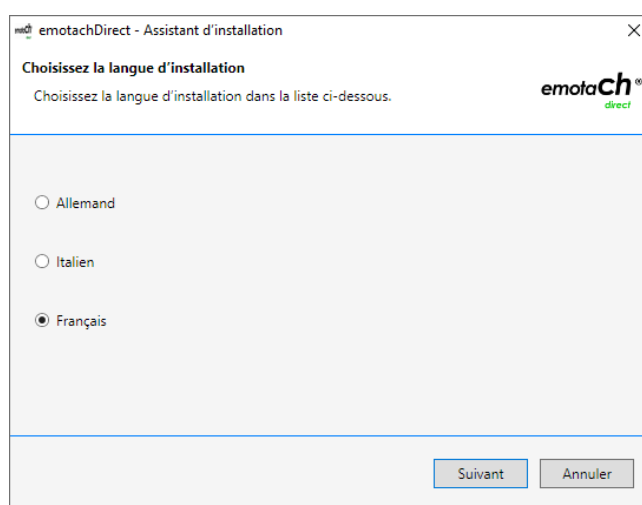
emotachDirect - Assistant d'installation
×

Choisissez la langue d'installation

Choisissez la langue d'installation dans la liste ci-dessous.

emotach® direct

Allemand

Italien

Français

Suivant
Annuler